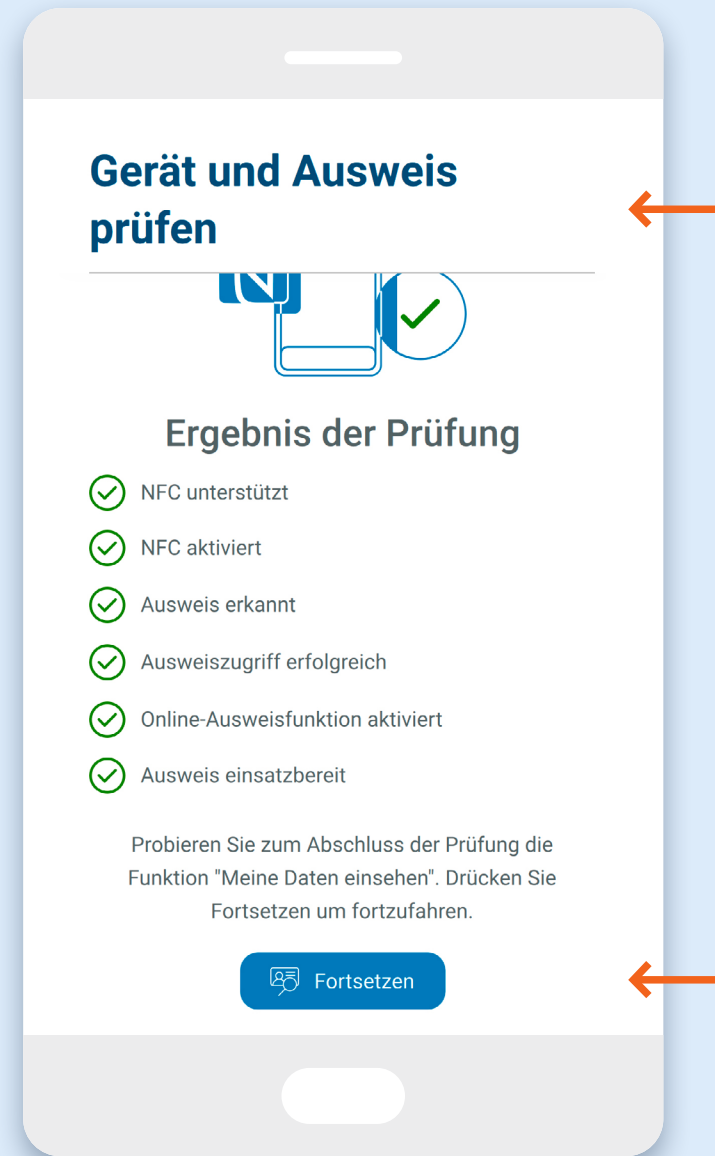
Gerät und Ausweis prüfen

Ergebnis der Prüfung

NFC unterstützt

NFC aktiviert

Ausweis erkannt

Ausweiszugriff erfolgreich

Online-Ausweisfunktion aktiviert

Ausweis einsatzbereit

Probieren Sie zum Abschluss der Prüfung die Funktion "Meine Daten einsehen". Drücken Sie Fortsetzen um fortzufahren.

Fortsetzen